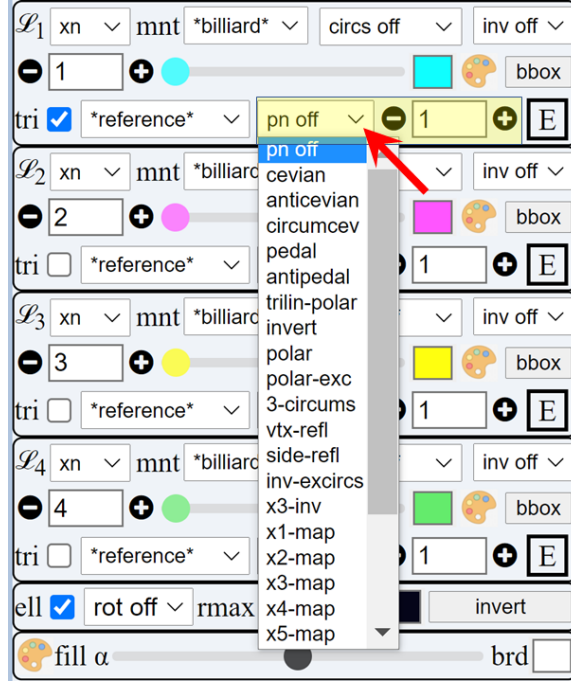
$\mathscr{L}_1$ xn mnt *billiard* circs off inv off
1 bbox
tri *reference* pn off 1 E

$\mathscr{L}_2$ xn mnt *billiard inv off
2 bbox
tri *reference* 1 E

$\mathscr{L}_3$ xn mnt *billiard inv off
3 bbox
tri *reference* 1 E

$\mathscr{L}_4$ xn mnt *billiard inv off
4 bbox
tri *reference* 1 E

ell rot off rmax invert
fill α brd

pn off
cevian
anticevian
circumcev
pedal
antipedal
trilin-polar
invert
polar
polar-exc
3-circums
vtx-refl
side-refl
inv-excircs
x3-inv
x1-map
x2-map
x3-map
x4-map
x5-map